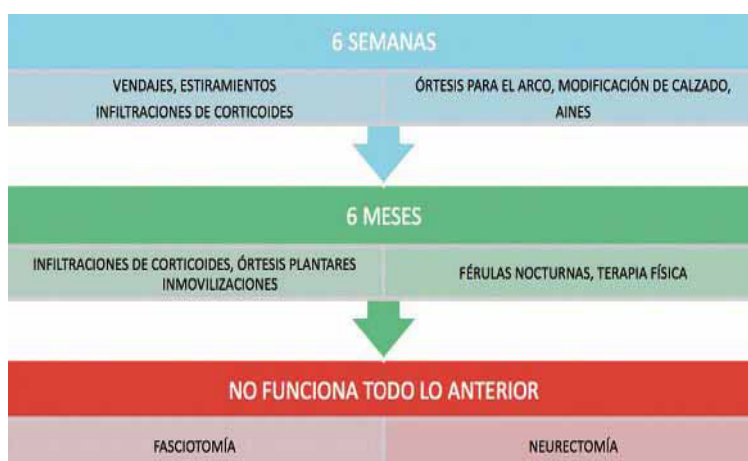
6 SEMANAS

VENDAJES, ESTIRAMIENTOS
INFILTRACIONES DE CORTICOIDES

ÓRTESIS PARA EL ARCO, MODIFICACIÓN DE CALZADO, AINES

6 MESES

INFILTRACIONES DE CORTICOIDES, ÓRTESIS PLANTARES INMOVILIZACIONES

FÉRULAS NOCTURNAS, TERAPIA FÍSICA

NO FUNCIONA TODO LO ANTERIOR

FASCIOTOMÍA

NEURECTOMÍA